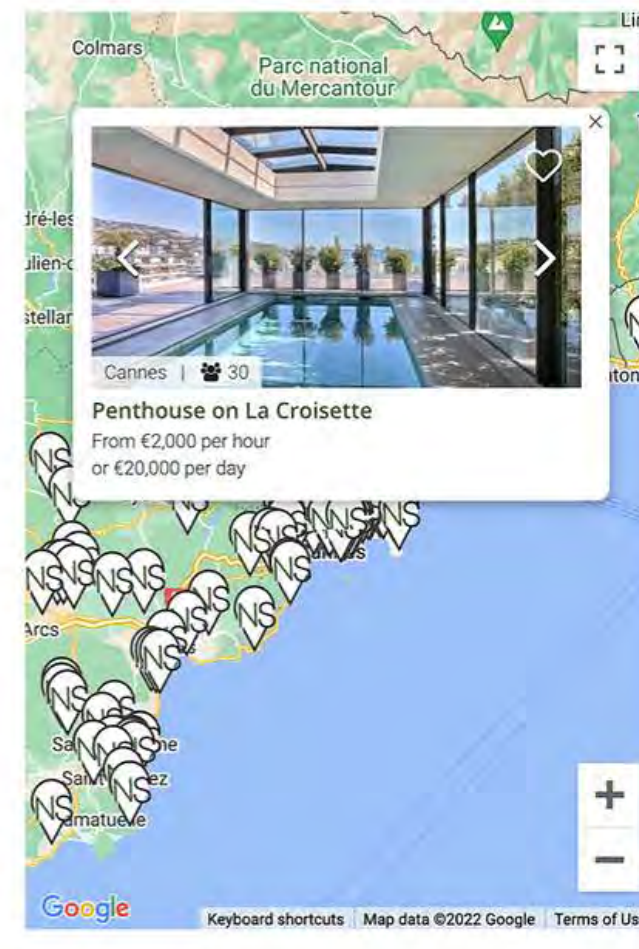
Colmars

Parc national du Mercantour

Li

dré-les

ulien-d

stellar

ton

Cannes | 30

Penthouse on La Croisette

From €2,000 per hour
or €20,000 per day

Arcs

Sa

me

Sai

ez

amatuelle

+

−

Google

Keyboard shortcuts | Map data ©2022 Google | Terms of Us